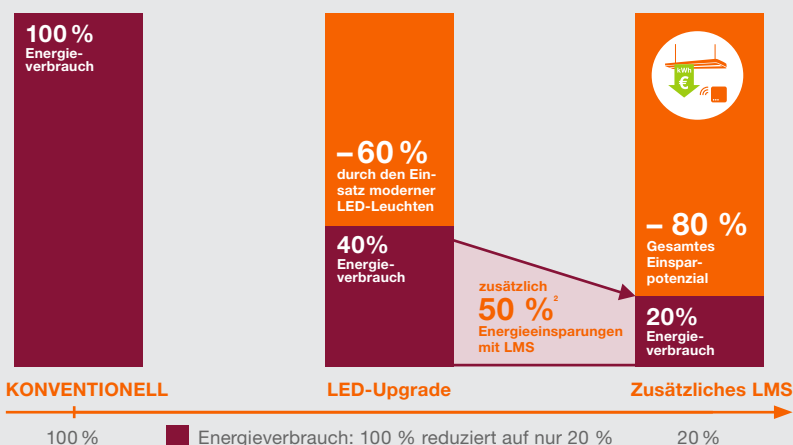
100 %
Energieverbrauch

–60 %
durch den Einsatz moderner LED-Leuchten

40%
Energieverbrauch

kWh
€

– 80 %
Gesamtes Einsparpotenzial

zusätzlich
50 %$^2$
Energieeinsparungen mit LMS

20%
Energieverbrauch

KONVENTIONELL

LED-Upgrade

Zusätzliches LMS

100 %

Energieverbrauch: 100 % reduziert auf nur 20 %

20 %